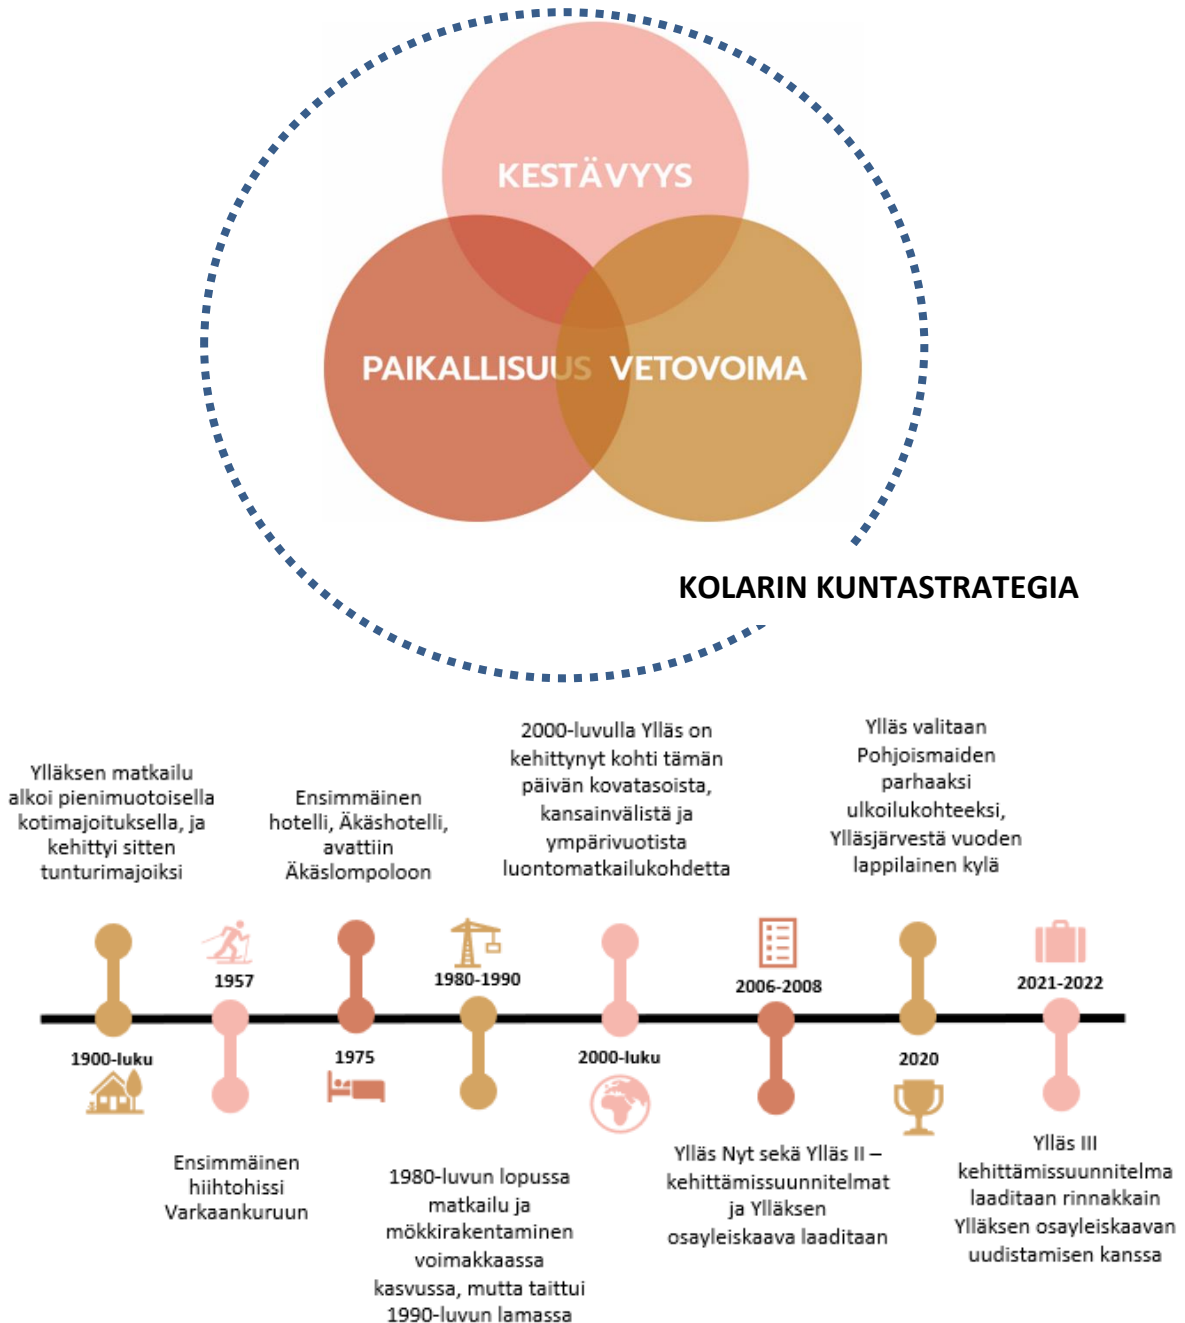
KESTÄVYYS

PAIKALLISUUS

VETOVOIMA

KOLARIN KUNTASTRATEGIA

Ylläksen matkailu alkoi pienimuotoisella kotimajoituksella, ja kehittyi sitten tunturimajoiksi

Ensimmäinen hotelli, Äkäshotelli, avattiin Äkäslompoloon

2000-luvulla Ylläs on kehittynyt kohti tämän päivän kovatasoista, kansainvälistä ja ympärivuotista luontomatkailukohdetta

Ylläs valitaan Pohjoismaiden parhaaksi ulkoilukohteeksi, Ylläsjärvestä vuoden lappilainen kylä

1957

1980-1990

2006-2008

2021-2022

1900-luku

1975

2000-luku

2020

Ensimmäinen hiihtohissi Varkaankuruun

1980-luvun lopussa matkailu ja mökkirakentaminen voimakkaassa kasvussa, mutta taittui 1990-luvun lamassa

Ylläs Nyt sekä Ylläs II – kehittämissuunnitelmat ja Ylläksen osayleiskaava laaditaan

Ylläs III kehittämissuunnitelma laaditaan rinnakkain Ylläksen osayleiskaavan uudistamisen kanssa